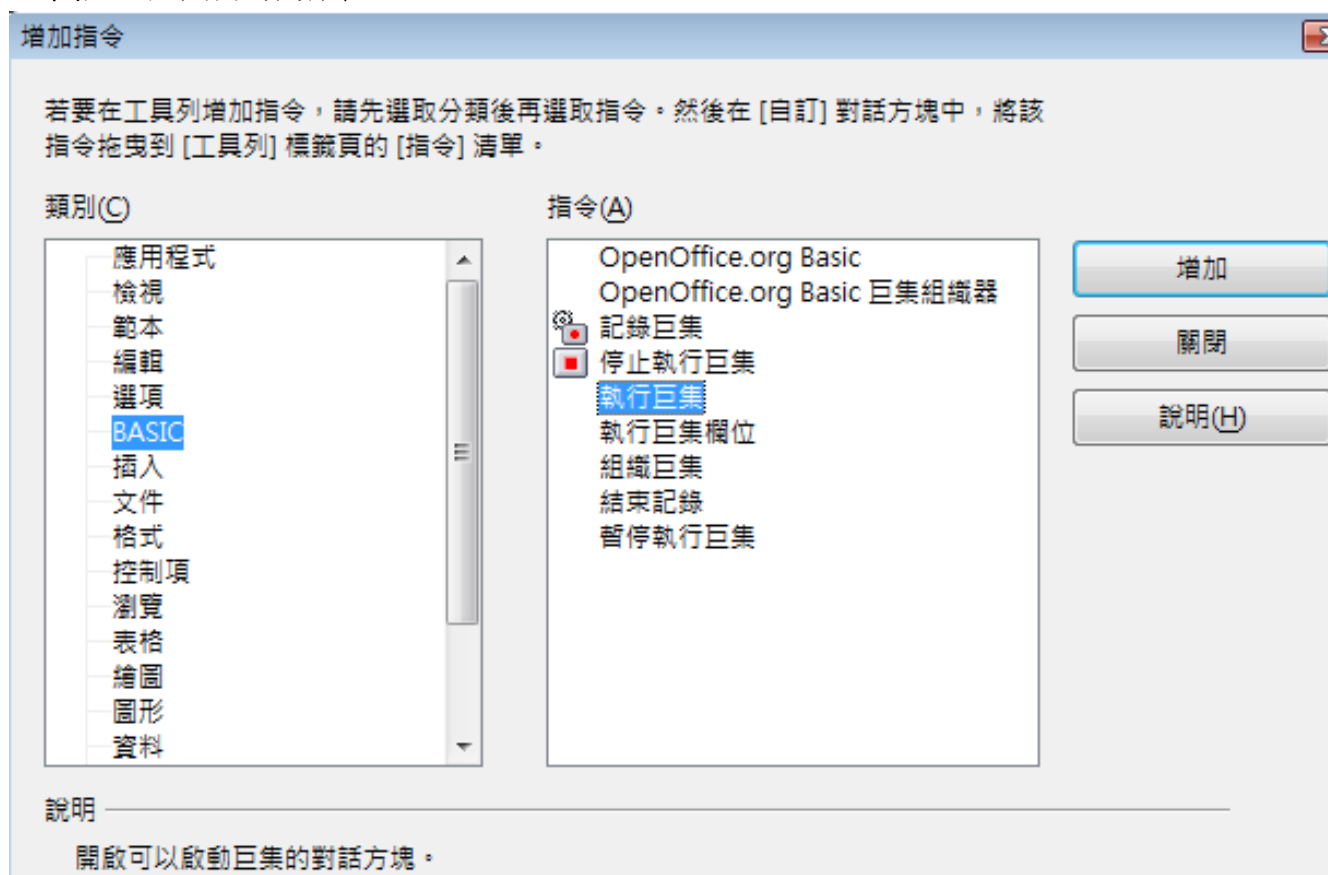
增加指令

若要在工具列增加指令，請先選取分類後再選取指令。然後在 [自訂] 對話方塊中，將該指令拖曳到 [工具列] 標籤頁的 [指令] 清單。

類別(C)

應用程式
檢視
範本
編輯
選項
BASIC
插入
文件
格式
控制項
瀏覽
表格
繪圖
圖形
資料

指令(A)

OpenOffice.org Basic
OpenOffice.org Basic 巨集組織器
記錄巨集
停止執行巨集
執行巨集
執行巨集欄位
組織巨集
結束記錄
暫停執行巨集

增加

關閉

說明(H)

說明

開啟可以啟動巨集的對話方塊。